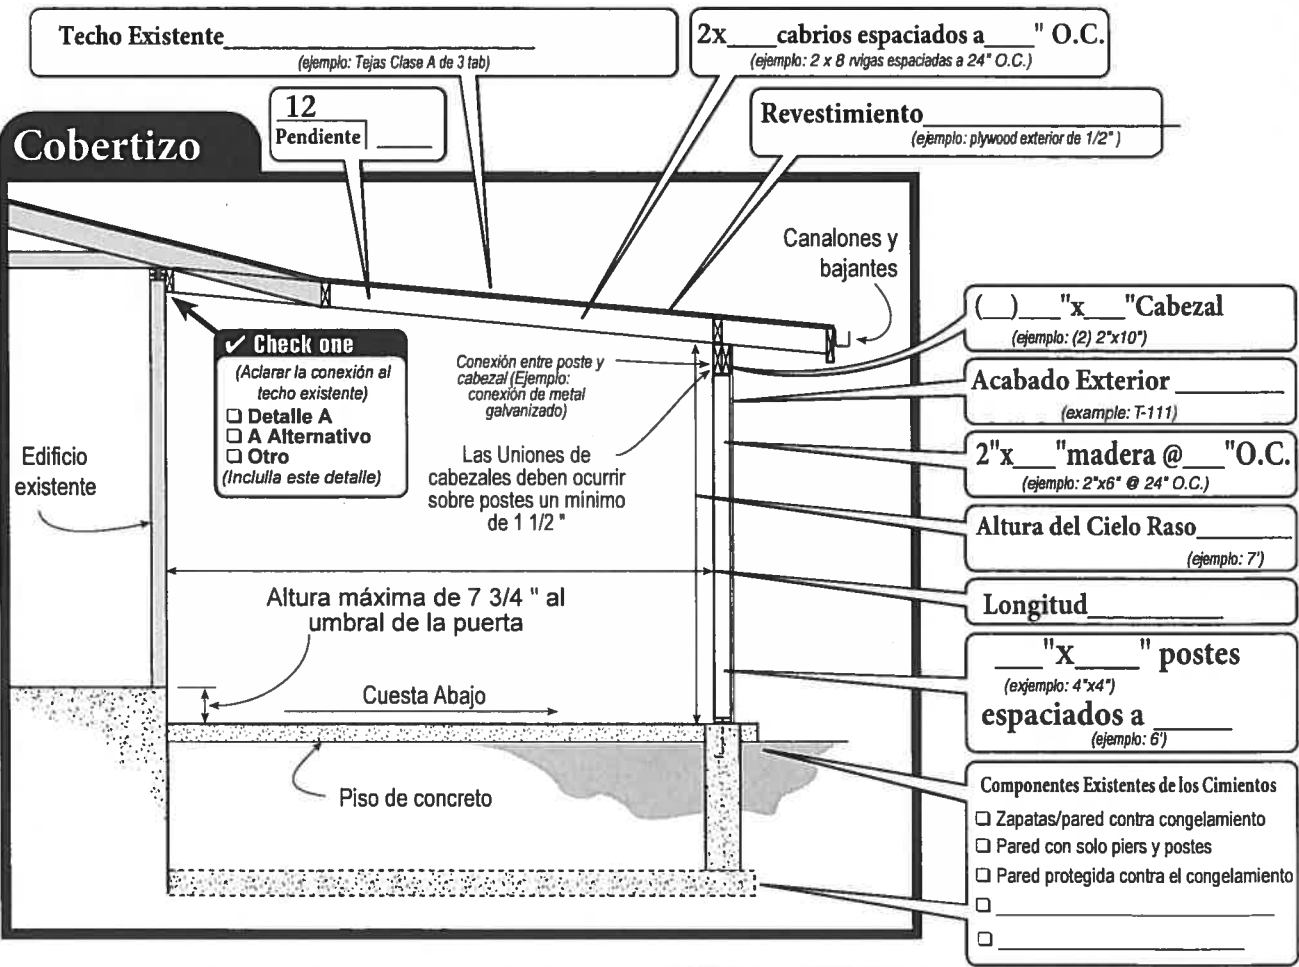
Techo Existente________________
(ejemplo: Tejas Clase A de 3 tab)

2x____cabrios espaciados a____" O.C.
(ejemplo: 2 x 8 rvigas espaciadas a 24" O.C.)

12
Pendiente ____

Revestimiento________________
(ejemplo: plywood exterior de 1/2")

Cobertizo

Canalones y bajantes

(__)___"x___"Cabezal
(ejemplo: (2) 2"x10")

✓ Check one
(Aclarar la conexión al techo existente)
❑ Detalle A
❑ A Alternativo
❑ Otro
(Inclulla este detalle)

Conexión entre poste y cabezal (Ejemplo: conexión de metal galvanizado)

Acabado Exterior ________
(example: T-111)

Las Uniones de cabezales deben ocurrir sobre postes un mínimo de 1 1/2 "

2"x___"madera @___"O.C.
(ejemplo: 2"x6" @ 24" O.C.)

Edificio existente

Altura del Cielo Raso________
(ejemplo: 7')

Longitud__________

Altura máxima de 7 3/4 " al umbral de la puerta

___"x____" postes
(exjemplo: 4"x4")
espaciados a _____
(ejemplo: 6')

Cuesta Abajo

Piso de concreto

Componentes Existentes de los Cimientos
❑ Zapatas/pared contra congelamiento
❑ Pared con solo piers y postes
❑ Pared protegida contra el congelamiento
❑ ____________________
❑ ____________________